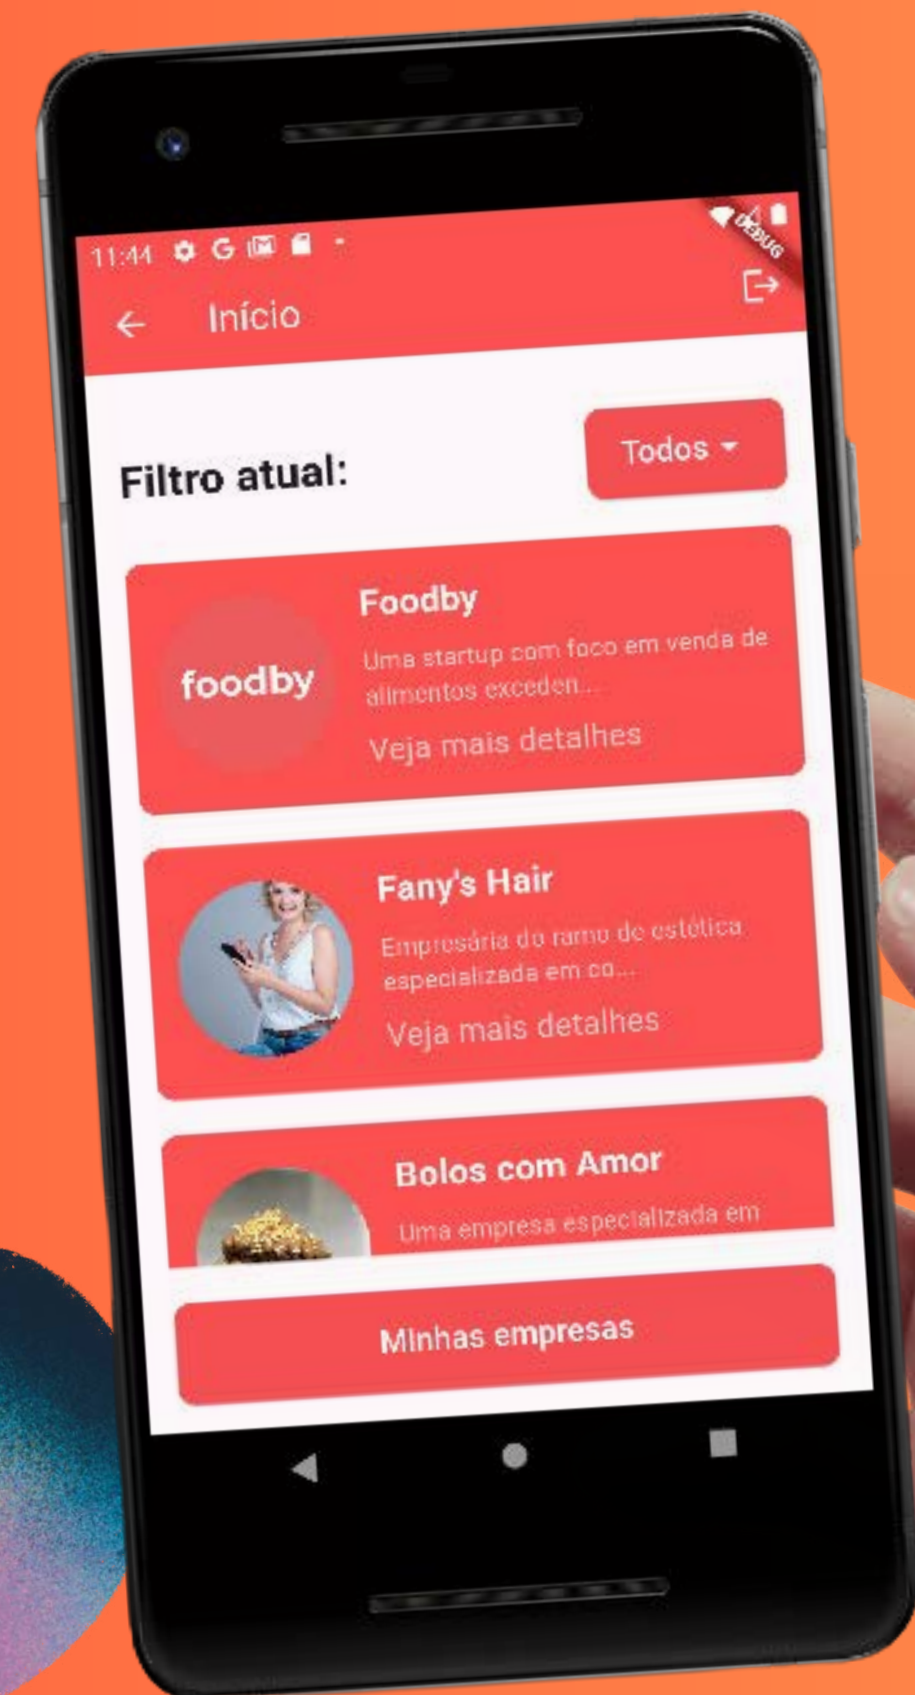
11:44 G

DEBUG

Início

Filtro atual:

Todos

foodby

Foodby

Uma startup com foco em venda de alimentos exceden...

Veja mais detalhes

Fany's Hair

Empresária do ramo de estética especializada em co...

Veja mais detalhes

Bolos com Amor

Uma empresa especializada em

Minhas empresas